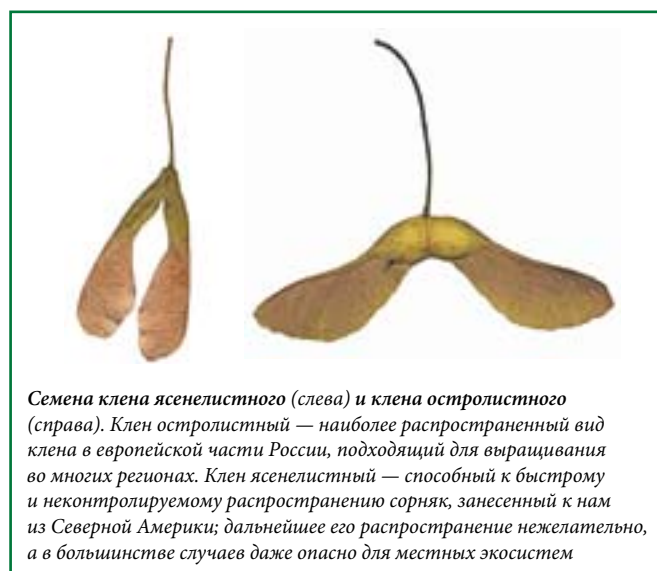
Семена клена ясенелистного (слева) и клена остролистного (справа). Клен остролистный — наиболее распространенный вид клена в европейской части России, подходящий для выращивания во многих регионах. Клен ясенелистный — способный к быстрому и неконтролируемому распространению сорняк, занесенный к нам из Северной Америки; дальнейшее его распространение нежелательно, а в большинстве случаев даже опасно для местных экосистем